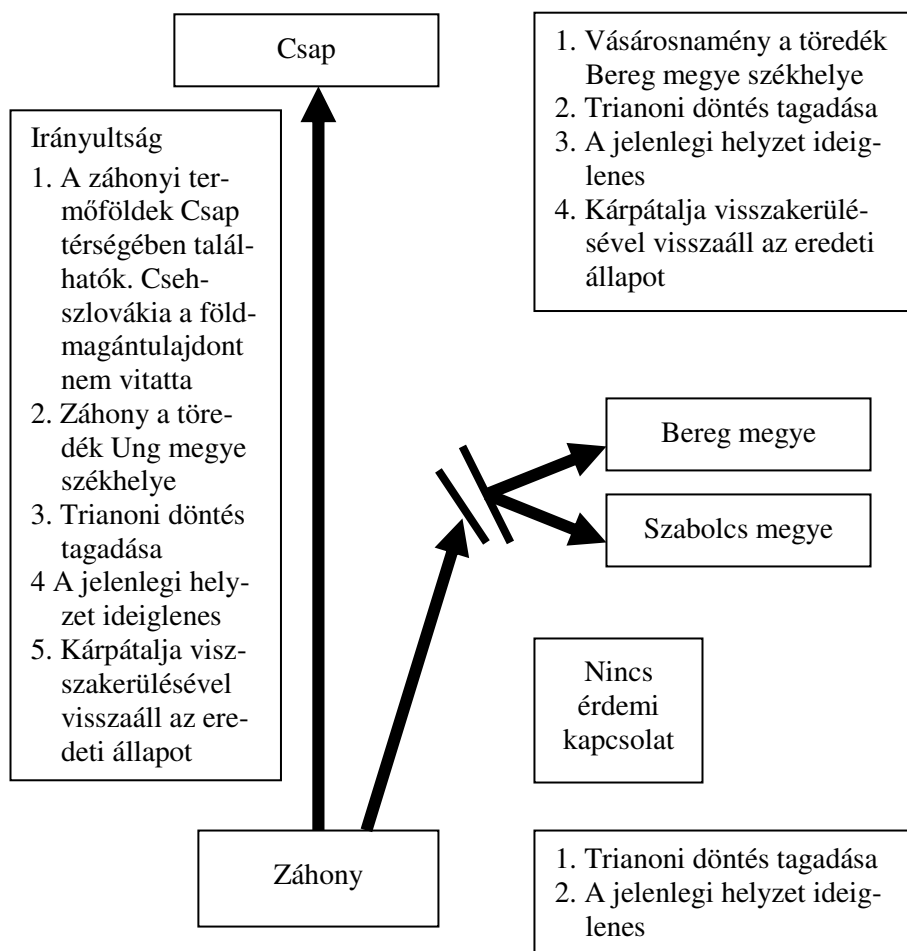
Csap

Irányultság
1. A záhonyi termőföldek Csap térségében találhatók. Csehszlovákia a földmagántulajdont nem vitatta
2. Záhony a töredék Ung megye székhelye
3. Trianoni döntés tagadása
4 A jelenlegi helyzet ideiglenes
5. Kárpátalja visszakerülésével visszaáll az eredeti állapot

1. Vásárosnamény a töredék Bereg megye székhelye
2. Trianoni döntés tagadása
3. A jelenlegi helyzet ideiglenes
4. Kárpátalja visszakerülésével visszaáll az eredeti állapot

Bereg megye

Szabolcs megye

Nincs érdemi kapcsolat

Záhony

1. Trianoni döntés tagadása
2. A jelenlegi helyzet ideiglenes